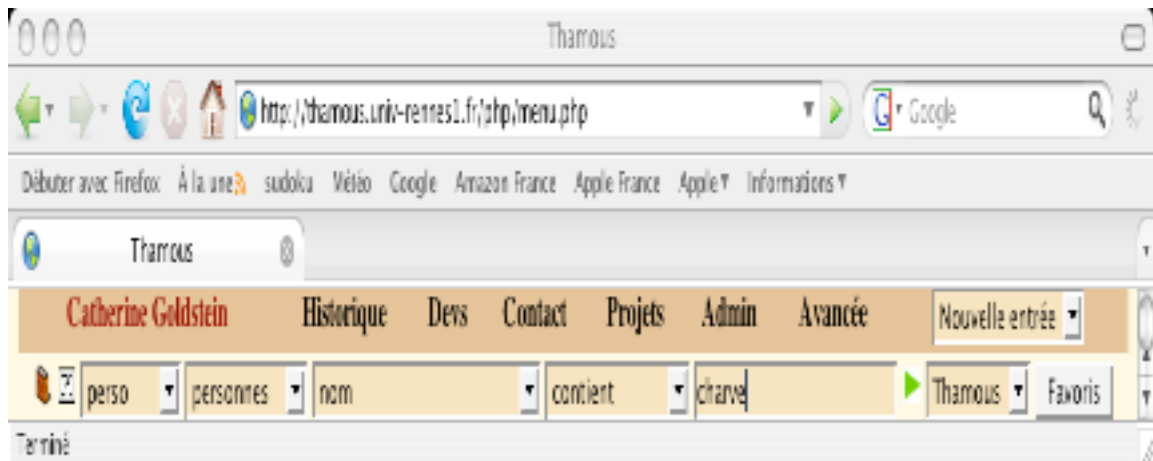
Thamous

http://thamous.univ-rennes1.fr/php/menu.php

Google

Débuter avec Firefox À la une sudoku Météo Google Amazon France Apple France Apple▾ Informations▾

Thamous

Catherine Goldstein Historique Devs Contact Projets Admin Avancée Nouvelle entrée

perso personnes nom contient charve Thamous Favoris

Terminé